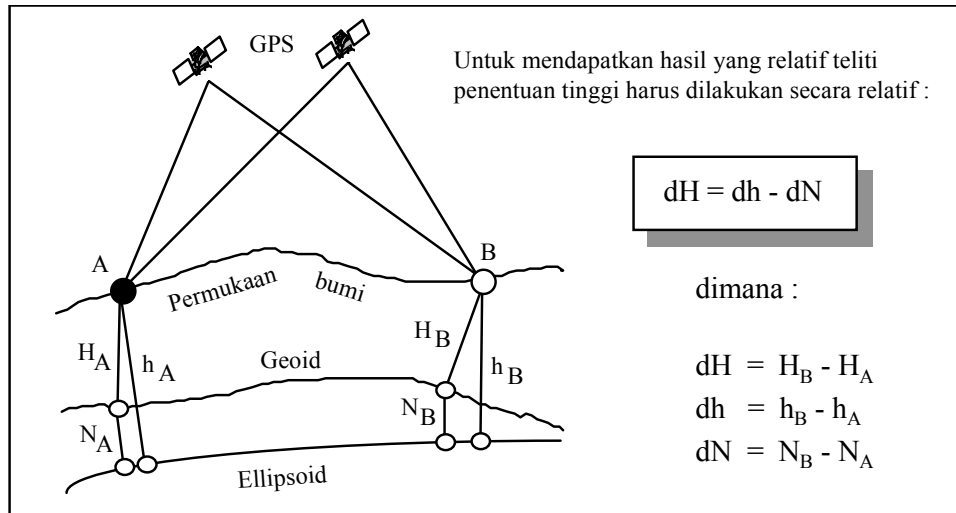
GPS

Untuk mendapatkan hasil yang relatif teliti penentuan tinggi harus dilakukan secara relatif :

dH = dh - dN

A

B

Permukaan bumi

dimana :

$H_A$

$h_A$

$H_B$

$h_B$

Geoid

$N_B$

$N_A$

Ellipsoid

$dH = H_B - H_A$

$dh = h_B - h_A$

$dN = N_B - N_A$